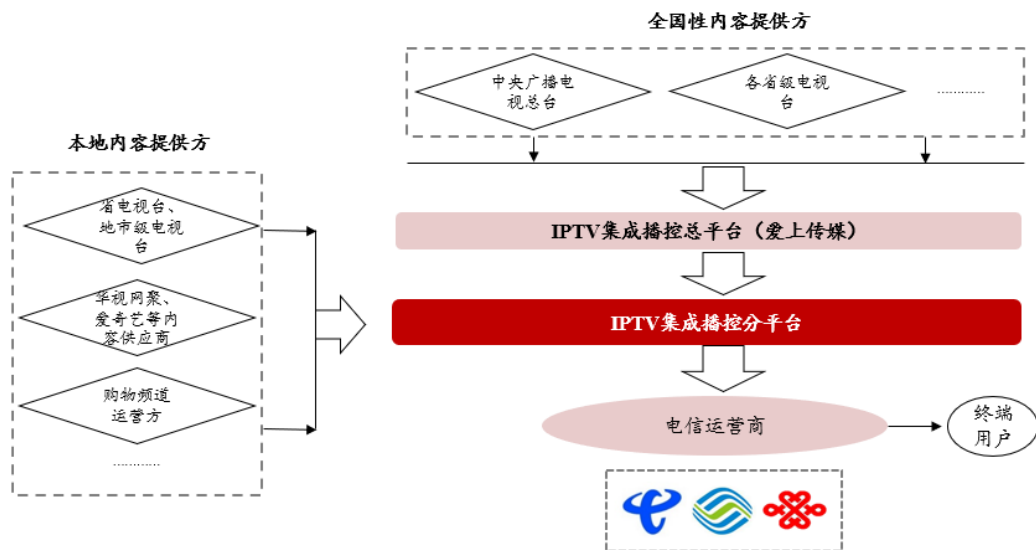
全国性内容提供方

中央广播电视总台

各省级电视台

…………

本地内容提供方

省电视台、地市级电视台

华视网聚、爱奇艺等内容供应商

购物频道运营方

…………

IPTV集成播控总平台（爱上传媒）

IPTV集成播控分平台

电信运营商

终端用户